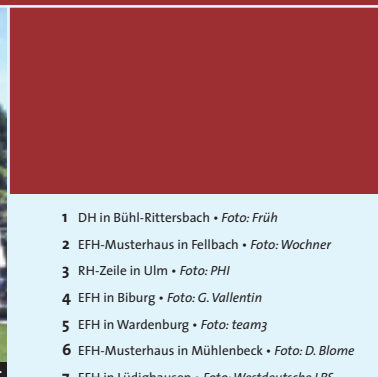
1 DH in Bühl-Rittersbach • Foto: Früh
2 EFH-Musterhaus in Fellbach • Foto: Wochner
3 RH-Zeile in Ulm • Foto: PHI
4 EFH in Biburg • Foto: G. Vallentin
5 EFH in Wardenburg • Foto: team3
6 EFH-Musterhaus in Mühlenbeck • Foto: D. Blome
7 EFH in Lüdinghausen • Foto: Westdeutsche LBS